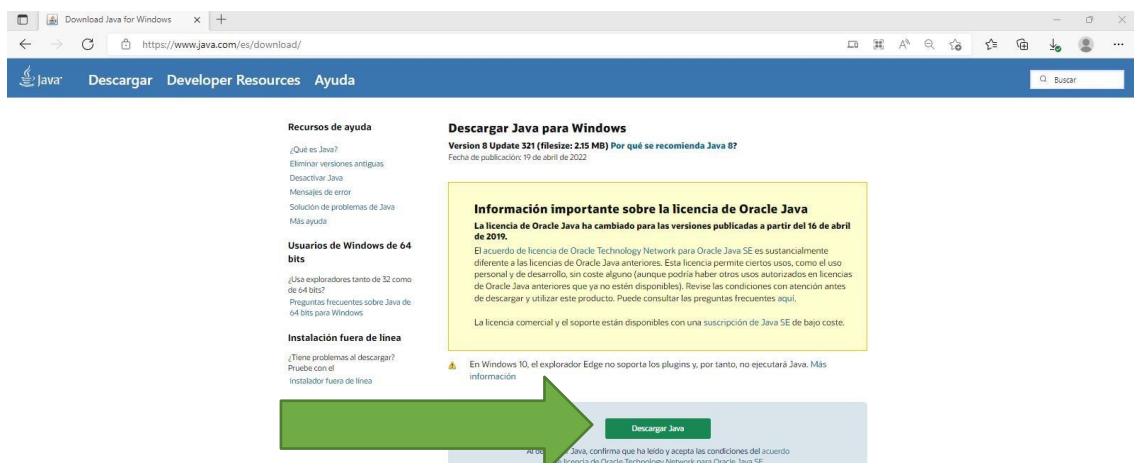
Download Java for Windows

https://www.java.com/es/download/

Java Descargar Developer Resources Ayuda

Buscar

Recursos de ayuda

¿Qué es Java?
Eliminar versiones antiguas
Desactivar Java
Mensajes de error
Solución de problemas de Java
Más ayuda

Usuarios de Windows de 64 bits

¿Usa exploradores tanto de 32 como de 64 bits?
Preguntas frecuentes sobre Java de 64 bits para Windows

Instalación fuera de línea

¿Tiene problemas al descargar? Pruebe con el
Instalador fuera de línea

Descargar Java para Windows

Version 8 Update 321 (filesize: 2.15 MB) Por qué se recomienda Java 8?
Fecha de publicación: 19 de abril de 2022

Información importante sobre la licencia de Oracle Java

La licencia de Oracle Java ha cambiado para las versiones publicadas a partir del 16 de abril de 2019.

El acuerdo de licencia de Oracle Technology Network para Oracle Java SE es sustancialmente diferente a las licencias de Oracle Java anteriores. Esta licencia permite ciertos usos, como el uso personal y de desarrollo, sin coste alguno (aunque podría haber otros usos autorizados en licencias de Oracle Java anteriores que ya no estén disponibles). Revise las condiciones con atención antes de descargar y utilizar este producto. Puede consultar las preguntas frecuentes aquí.

La licencia comercial y el soporte están disponibles con una suscripción de Java SE de bajo coste.

En Windows 10, el explorador Edge no soporta los plugins y, por tanto, no ejecutará Java. Más información

Descargar Java

Al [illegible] Java, confirma que ha leído y acepta las condiciones del acuerdo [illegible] licencia de Oracle Technology Network para Oracle Java SE